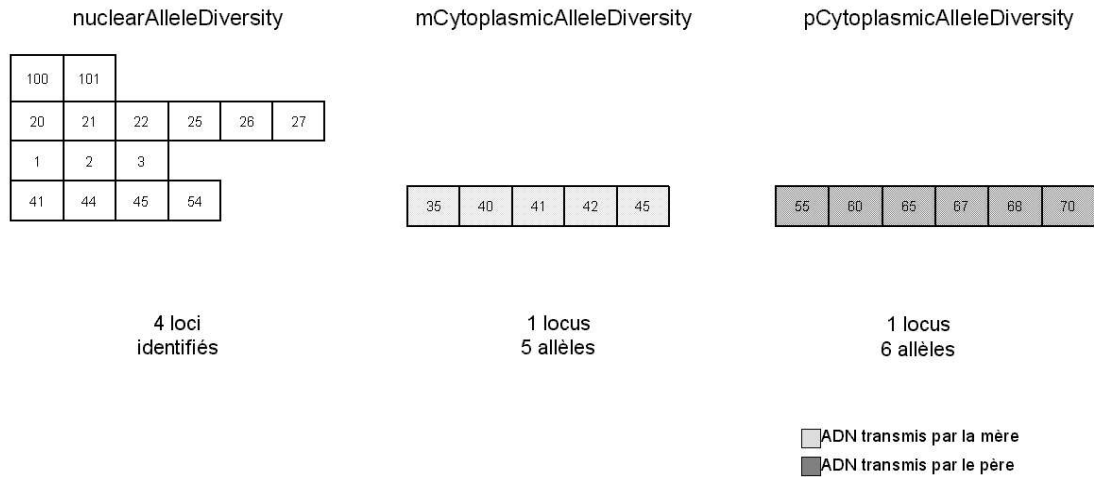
nuclearAlleleDiversity

| 100 | 101 | | | | |
|---|---|---|---|---|---|
| 20 | 21 | 22 | 25 | 26 | 27 |
| 1 | 2 | 3 | | | |
| 41 | 44 | 45 | 54 | | |

4 loci
identifiés

mCytoplasmicAlleleDiversity

| 35 | 40 | 41 | 42 | 45 |
|---|---|---|---|---|

1 locus
5 allèles

pCytoplasmicAlleleDiversity

| 55 | 60 | 65 | 67 | 68 | 70 |
|---|---|---|---|---|---|

1 locus
6 allèles

ADN transmis par la mère
ADN transmis par le père